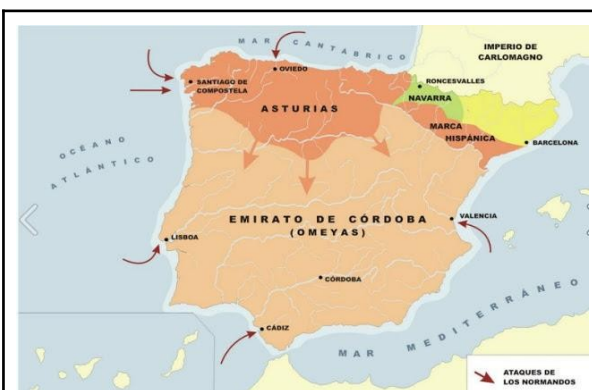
MAR CANTÁBRICO

IMPERIO DE CARLOMAGNO

SANTIAGO DE COMPOSTELA

OVIEDO

RONCESVALLES

NAVARRA

ASTURIAS

MARCA HISPÁNICA

BARCELONA

OCÉANO ATLÁNTICO

EMIRATO DE CÓRDOBA (OMEYAS)

VALENCIA

LISBOA

CÓRDOBA

MAR MEDITERRÁNEO

CÁDIZ

ATAQUES DE LOS NORMANDOS